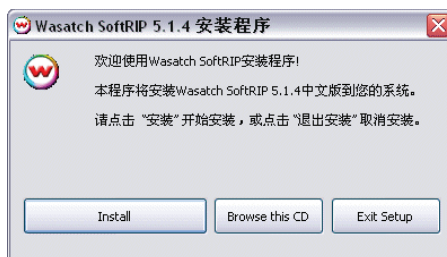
Wasatch SoftRIP 5.1.4 安装程序

欢迎使用Wasatch SoftRIP安装程序!

本程序将安装Wasatch SoftRIP 5.1.4中文版到您的系统。

请点击 "安装" 开始安装，或点击 "退出安装" 取消安装。

Install

Browse this CD

Exit Setup